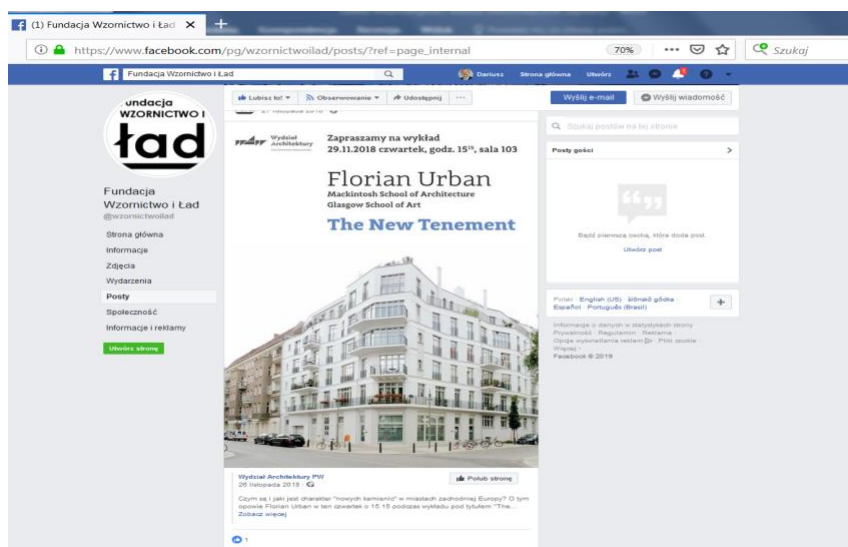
(1) Fundacja Wzornictwo i Ład ✕ +

https://www.facebook.com/pg/wzornictwoilad/posts/?ref=page_internal 70% ··· Szukaj

Fundacja Wzornictwo i Ład Dariusz Strona główna Utwórz

undacja WZORNICTWO I ład

Fundacja Wzornictwo i Ład
@wzornictwoilad

Strona główna
Informacje
Zdjęcia
Wydarzenia
Posty
Społeczność
Informacje i reklamy

Utwórz stronę

Lubisz to! Obserwowanie Udostępnij ···

Wyślij e-mail Wyślij wiadomość

Wydział Architektury

Zapraszamy na wykład
29.11.2018 czwartek, godz. 15$^{15}$, sala 103

Florian Urban
Mackintosh School of Architecture
Glasgow School of Art

The New Tenement

Wydział Architektury PW
26 listopada 2018

Polub stronę

Czym są i jaki jest charakter "nowych kamienic" w miastach zachodniej Europy? O tym opowie Florian Urban w ten czwartek o 15.15 podczas wykładu pod tytułem "The...
Zobacz więcej

1

Szukaj postów na tej stronie

Posty gości

Bądź pierwszą osobą, która doda post.

Utwórz post

Polski · English (US) · Ślōnskŏ gŏdka · Español · Português (Brasil)

Informacje o danych w statystykach strony · Prywatność · Regulamin · Reklama · Opcje wyświetlania reklam · Pliki cookie · Więcej ·
Facebook © 2019